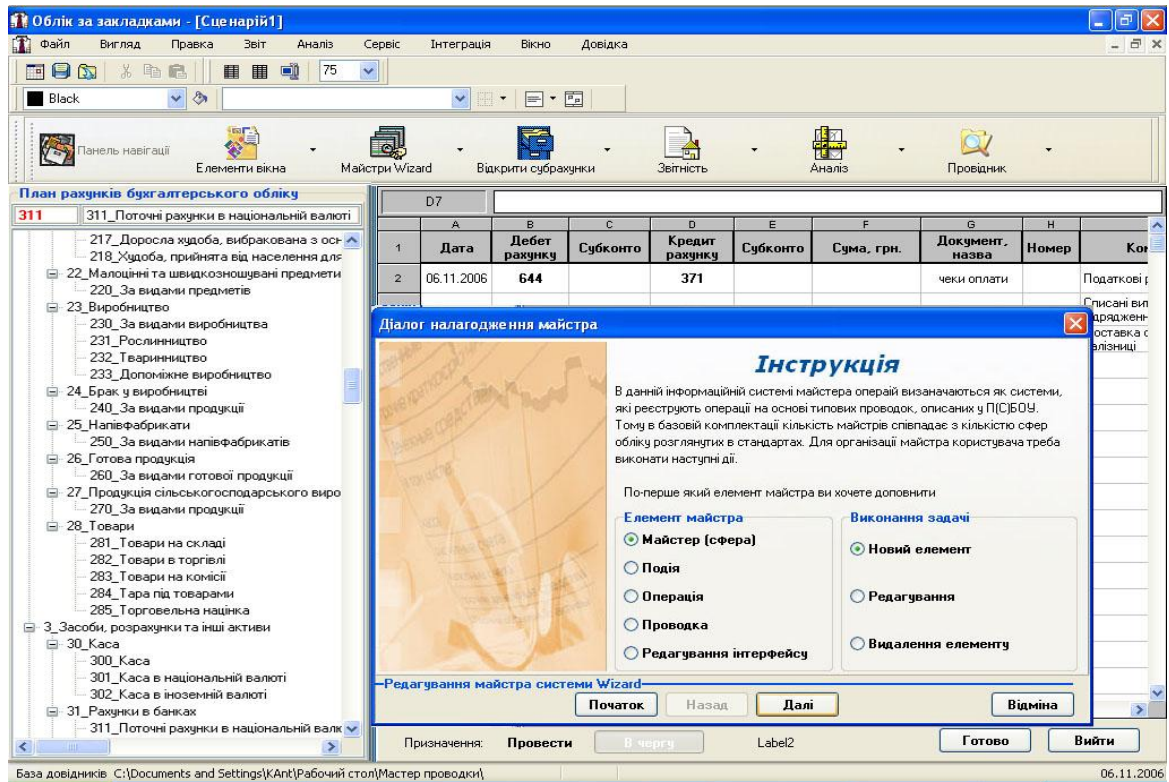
Облік за закладками - [Сценарій1]

Файл Вигляд Правка Звіт Аналіз Сервіс Інтеграція Вікно Довідка

75

Black

Панель навігації Елементи вікна Майстри Wizard Відкрити субрахунки Звітність Аналіз Провідник

План рахунків бухгалтерського обліку

311 311_Поточні рахунки в національній валюті

217_Доросла худоба, вибракована з осн
218_Худоба, прийнята від населення для
22_Малоцінні та швидкозношувані предмети
220_За видами предметів
23_Виробництво
230_За видами виробництва
231_Рослинництво
232_Тваринництво
233_Допоміжне виробництво
24_Брак у виробництві
240_За видами продукції
25_Напівфабрикати
250_За видами напівфабрикатів
26_Готова продукція
260_За видами готової продукції
27_Продукція сільськогосподарського виро
270_За видами продукції
28_Товари
281_Товари на складі
282_Товари в торгівлі
283_Товари на комісії
284_Тара під товарами
285_Торговельна націнка
3_Засоби, розрахунки та інші активи
30_Каса
300_Каса
301_Каса в національній валюті
302_Каса в іноземній валюті
31_Рахунки в банках
311_Поточні рахунки в національній валю

D7

| | A | B | C | D | E | F | G | H | |
|---|---|---|---|---|---|---|---|---|---|
| 1 | Дата | Дебет рахунку | Субконто | Кредит рахунку | Субконто | Сума, грн. | Документ, назва | Номер | Ко |
| 2 | 06.11.2006 | 644 | | 371 | | | чеки оплати | | Податкові |

Списані ви
рядженн
оставка
алізниці

Діалог налагодження майстра

Інструкція

В данній інформаційній системі майстера операцій визначаються як системи, які реєструють операції на основі типових проводок, описаних у П(С)БОУ. Тому в базовій комплектації кількість майстрів співпадає з кількістю сфер обліку розглянутих в стандартах. Для організації майстра користувача треба виконати наступні дії.

По-перше який елемент майстра ви хочете доповнити

Елемент майстра
Майстер (сфера)
Подія
Операція
Проводка
Редагування інтерфейсу

Виконання задачі
Новий елемент
Редагування
Видалення елементу

Редагування майстра системи Wizard

Початок Назад Далі Відміна

Призначення: Провести В чергу Label2 Готово Вийти

База довідників C:\Documents and Settings\KAnt\Рабочий стол\Мастер проводки\ 06.11.2006